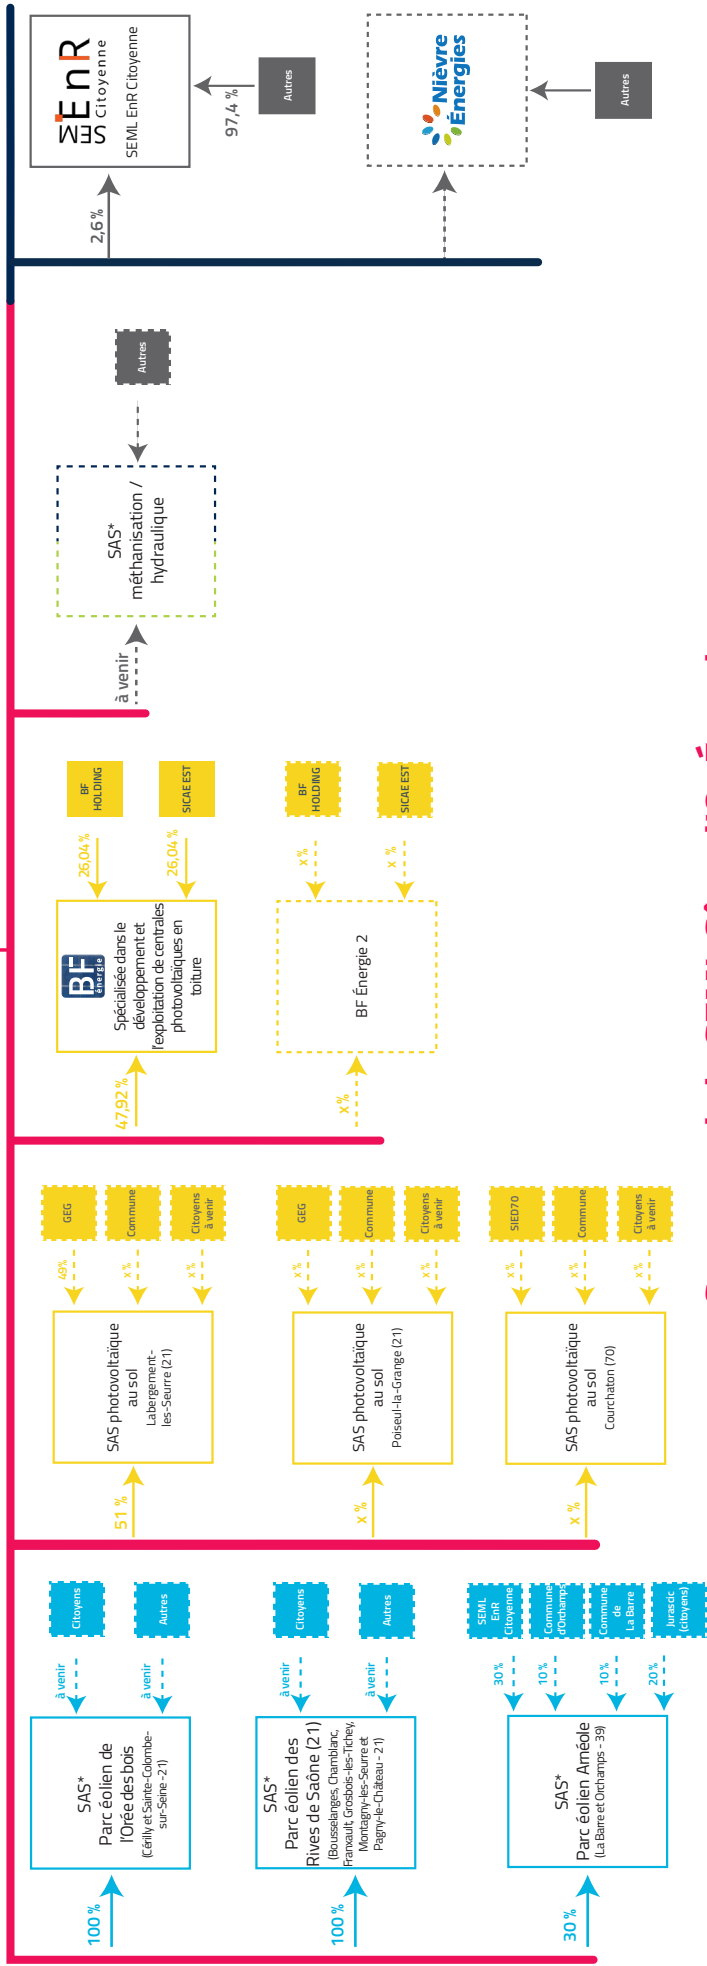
SEM EnR Citoyenne
SEML EnR Citoyenne
97,4 %
Autres
2,6 %
Nièvre Énergies
Autres

Autres
à venir
SAS* méthanisation / hydraulique

BF HOLDING
SICAE EST
26,04 %
26,04 %
BF énergie
Spécialisée dans le développement et l'exploitation de centrales photovoltaïques en toiture
47,92 %
BF HOLDING
SICAE EST
x %
x %
BF Énergie 2
x %

GEG
Commune
Citoyens à venir
49%
x %
x %
SAS photovoltaïque au sol
Labergement-les-Seurre (21)
51 %

GEG
Commune
Citoyens à venir
x %
x %
x %
SAS photovoltaïque au sol
Poiseul-la-Grange (21)
x %

SIED70
Commune
Citoyens à venir
x %
x %
x %
SAS photovoltaïque au sol
Courchaton (70)
x %

Citoyens
Autres
à venir
à venir
SAS* Parc éolien de l'Orée des bois
(Cérilly et Sainte-Colombe-sur-Seine - 21)
100 %

Citoyens
Autres
à venir
à venir
SAS* Parc éolien des Rives de Saône (21)
(Bousselanges, Chamblanc, Franxault Grosbois-les-Tichey, Montagny-les-Seurre et Pagny-le-Château - 21)
100 %

SEML EnR Citoyenne
Commune d'Orchamps
Commune de La Barre
Jurascic (citoyens)
30 %
10 %
10 %
20 %
SAS* Parc éolien Arnéole
(La Barre et Orchamps - 39)
30 %